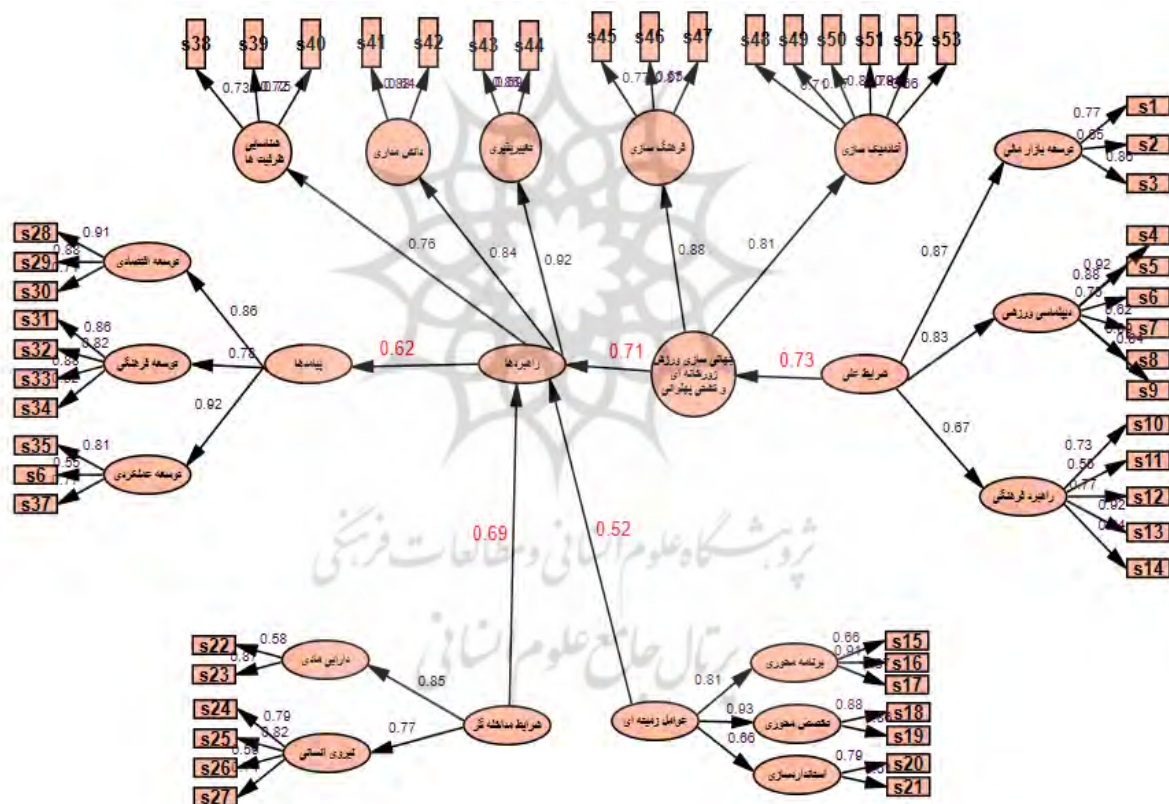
s38 s39 s40 s41 s42 s43 s44 s45 s46 s47 s48 s49 s50 s51 s52 s53

0.73 0.72 0.75 0.84 0.77 0.85 0.81 0.7 0.8 0.79 0.86

شناسایی ظرفیت ها
دانش مداری
تاثیرپذیری
فرهنگ سازی
آشنایی سازی

0.76 0.84 0.92 0.88 0.81

s1 s2 s3
0.77 0.85 0.80
توسعه بازار ملی
0.87

s28 s29 s30
0.91 0.88 0.77
توسعه اقتصادی

s31 s32 s33 s34
0.86 0.82 0.83 0.82
توسعه فرهنگی

s35 s6 s37
0.81 0.55 0.77
توسعه تعلقگردی

0.86 0.78 0.92
پیامدها

0.62
راهبردها

0.71
جهانی سازی ورزش زورخانه ای و کشتی پهلوانی

0.73
شرایط علی

s4 s5 s6 s7 s8 s9
0.92 0.88 0.75 0.62 0.73 0.64
دیپلماسی ورزشی
0.83

s10 s11 s12 s13 s14
0.73 0.58 0.77 0.92 0.84
راهبرد فرهنگی
0.67

0.69 0.52

ژوهشگاه علوم انسانی و مطالعات فرهنگی
پرتال جامع علوم انسانی

s22 s23
0.58 0.81
دارایی ملی
0.85

s24 s25 s26 s27
0.79 0.82 0.59 0.77
نیروی انسانی
0.77
شرایط مداخله گر

s15 s16 s17
0.66 0.91 0.86
برنامه محوری
0.81

s18 s19
0.88 0.83
تخصص محوری
0.93

s20 s21
0.79 0.83
استانداردسازی
0.66
عوامل زمینه ای